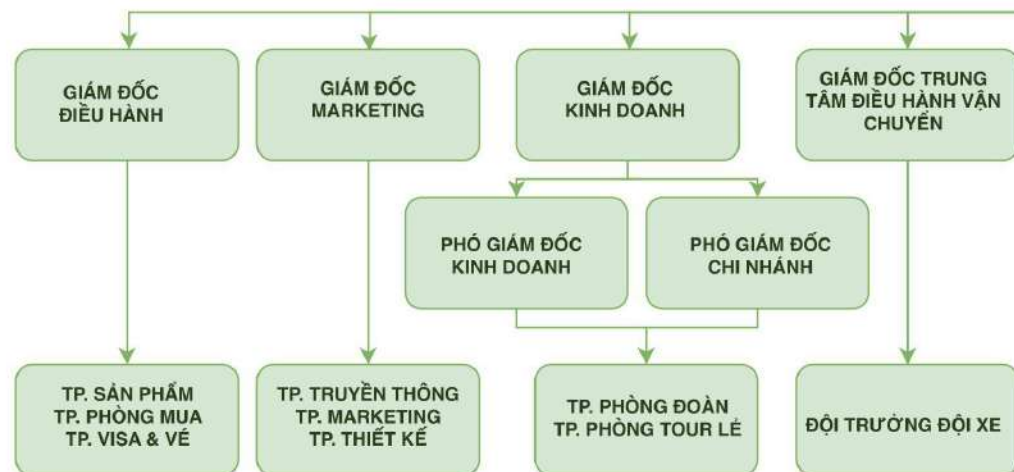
GIÁM ĐỐC ĐIỀU HÀNH

GIÁM ĐỐC MARKETING

GIÁM ĐỐC KINH DOANH

GIÁM ĐỐC TRUNG TÂM ĐIỀU HÀNH VẬN CHUYỂN

PHÓ GIÁM ĐỐC KINH DOANH

PHÓ GIÁM ĐỐC CHI NHÁNH

TP. SẢN PHẨM
TP. PHÒNG MUA
TP. VISA & VÉ

TP. TRUYỀN THÔNG
TP. MARKETING
TP. THIẾT KẾ

TP. PHÒNG ĐOÀN
TP. PHÒNG TOUR LẺ

ĐỘI TRƯỞNG ĐỘI XE